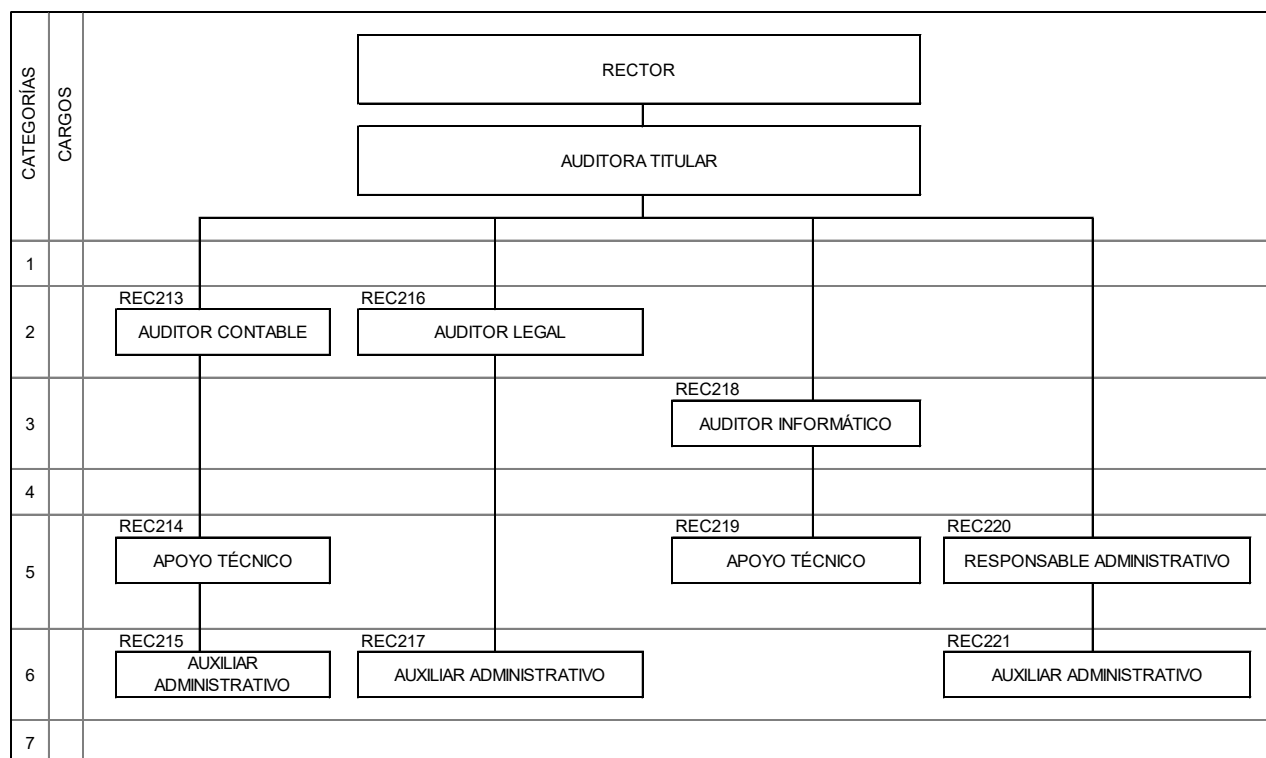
CATEGORÍAS
CARGOS

RECTOR

AUDITORA TITULAR

1

2
REC213
AUDITOR CONTABLE
REC216
AUDITOR LEGAL

3
REC218
AUDITOR INFORMÁTICO

4

5
REC214
APOYO TÉCNICO
REC219
APOYO TÉCNICO
REC220
RESPONSABLE ADMINISTRATIVO

6
REC215
AUXILIAR ADMINISTRATIVO
REC217
AUXILIAR ADMINISTRATIVO
REC221
AUXILIAR ADMINISTRATIVO

7